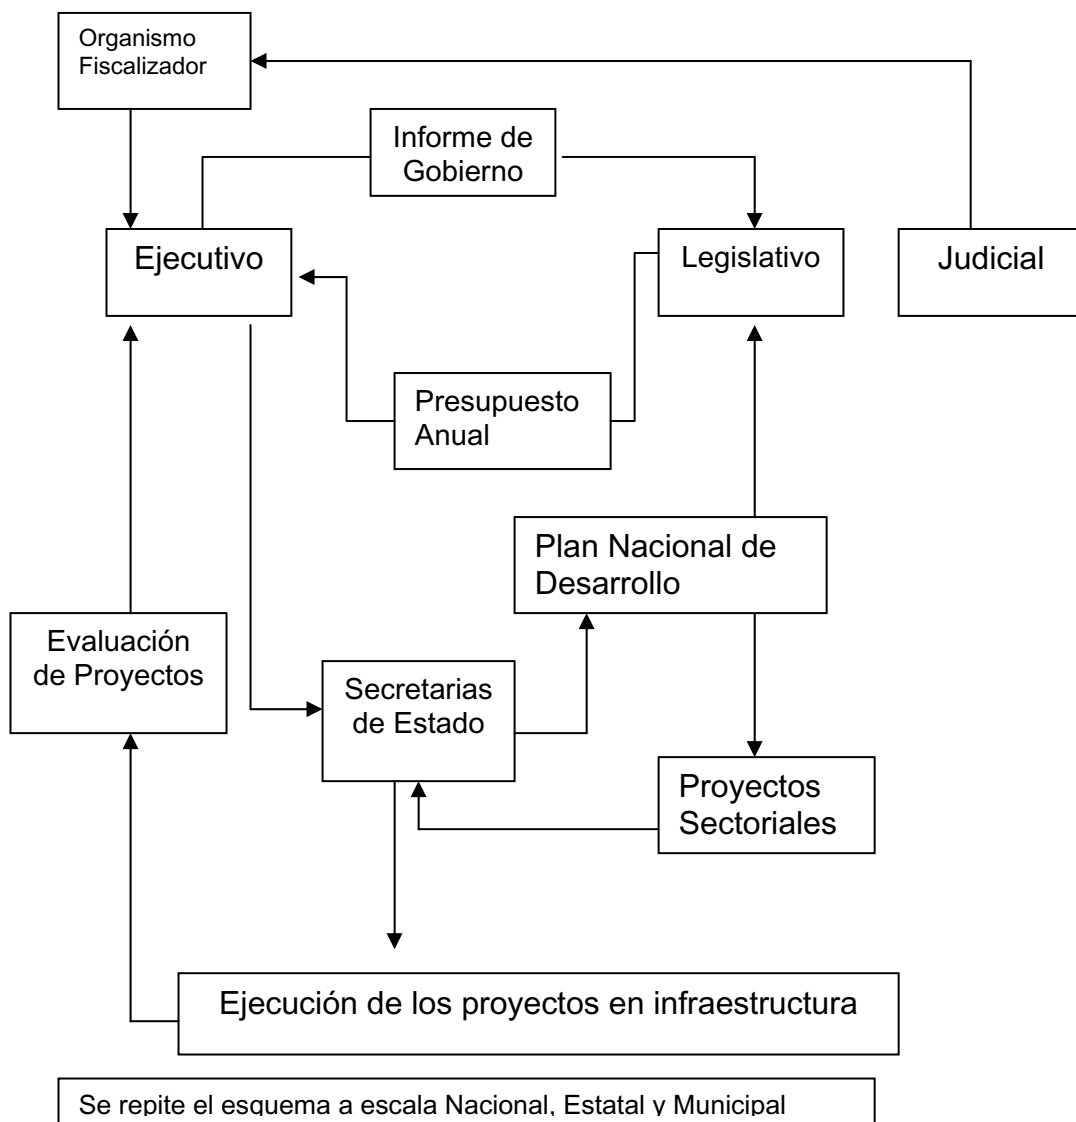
Organismo Fiscalizador

Informe de Gobierno

Ejecutivo

Legislativo

Judicial

Presupuesto Anual

Plan Nacional de Desarrollo

Evaluación de Proyectos

Secretarias de Estado

Proyectos Sectoriales

Ejecución de los proyectos en infraestructura

Se repite el esquema a escala Nacional, Estatal y Municipal